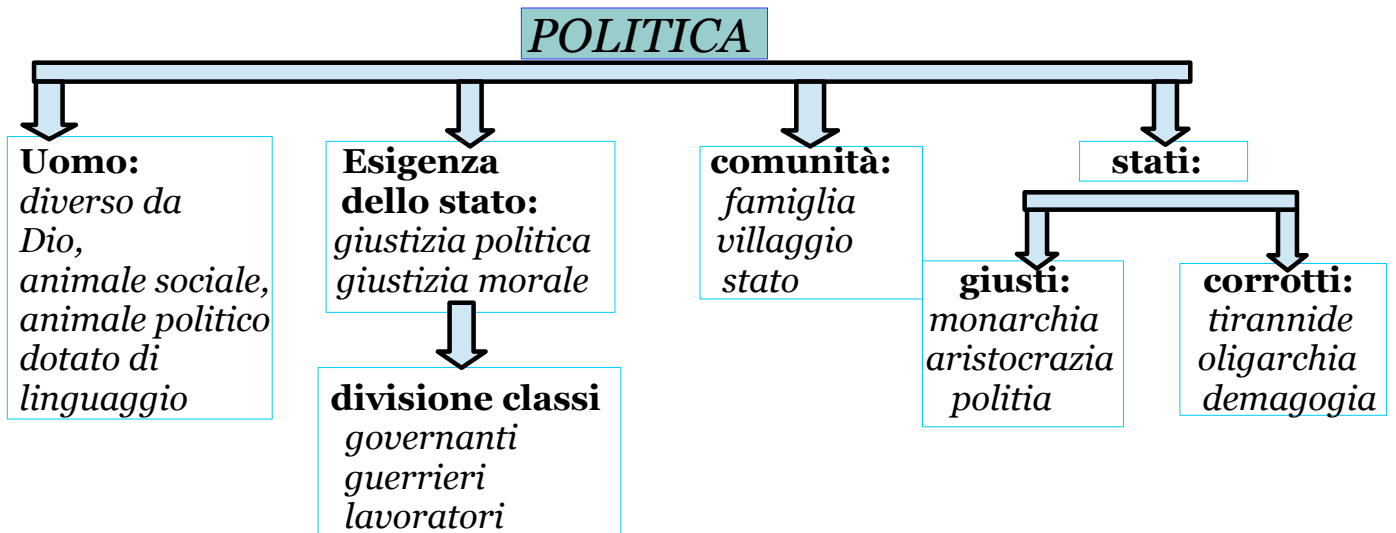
POLITICA

Uomo:
diverso da Dio,
animale sociale,
animale politico
dotato di linguaggio

Esigenza dello stato:
giustizia politica
giustizia morale

divisione classi
governanti
guerrieri
lavoratori

comunità:
famiglia
villaggio
stato

stati:

giusti:
monarchia
aristocrazia
politia

corrotti:
tirannide
oligarchia
demagogia